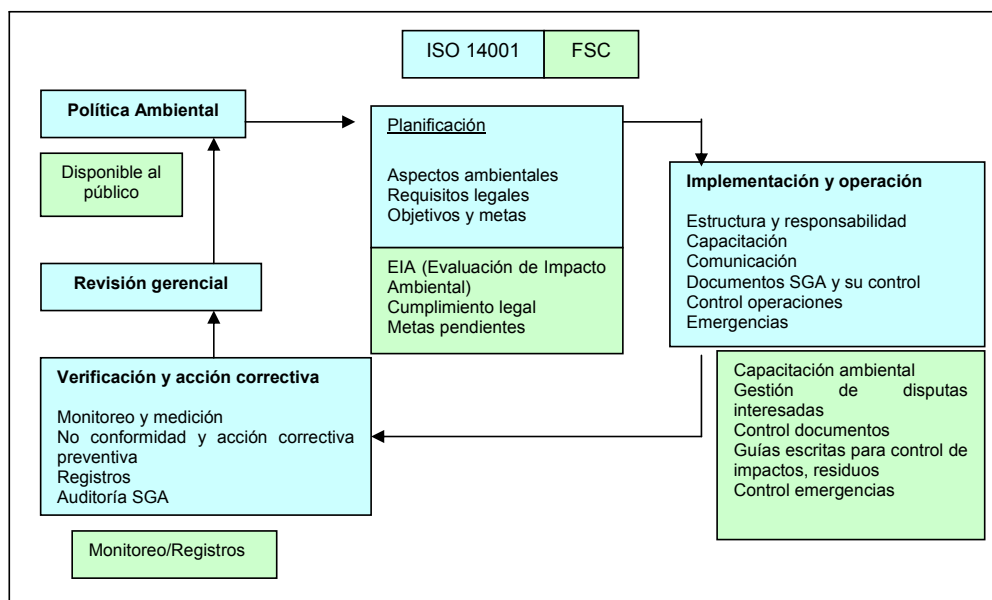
ISO 14001

FSC

Política Ambiental

Disponible al público

Planificación

Aspectos ambientales
Requisitos legales
Objetivos y metas

EIA (Evaluación de Impacto Ambiental)
Cumplimiento legal
Metas pendientes

Implementación y operación

Estructura y responsabilidad
Capacitación
Comunicación
Documentos SGA y su control
Control operaciones
Emergencias

Capacitación ambiental
Gestión de disputas interesadas
Control documentos
Guías escritas para control de impactos, residuos
Control emergencias

Revisión gerencial

Verificación y acción correctiva

Monitoreo y medición
No conformidad y acción correctiva preventiva
Registros
Auditoría SGA

Monitoreo/Registros